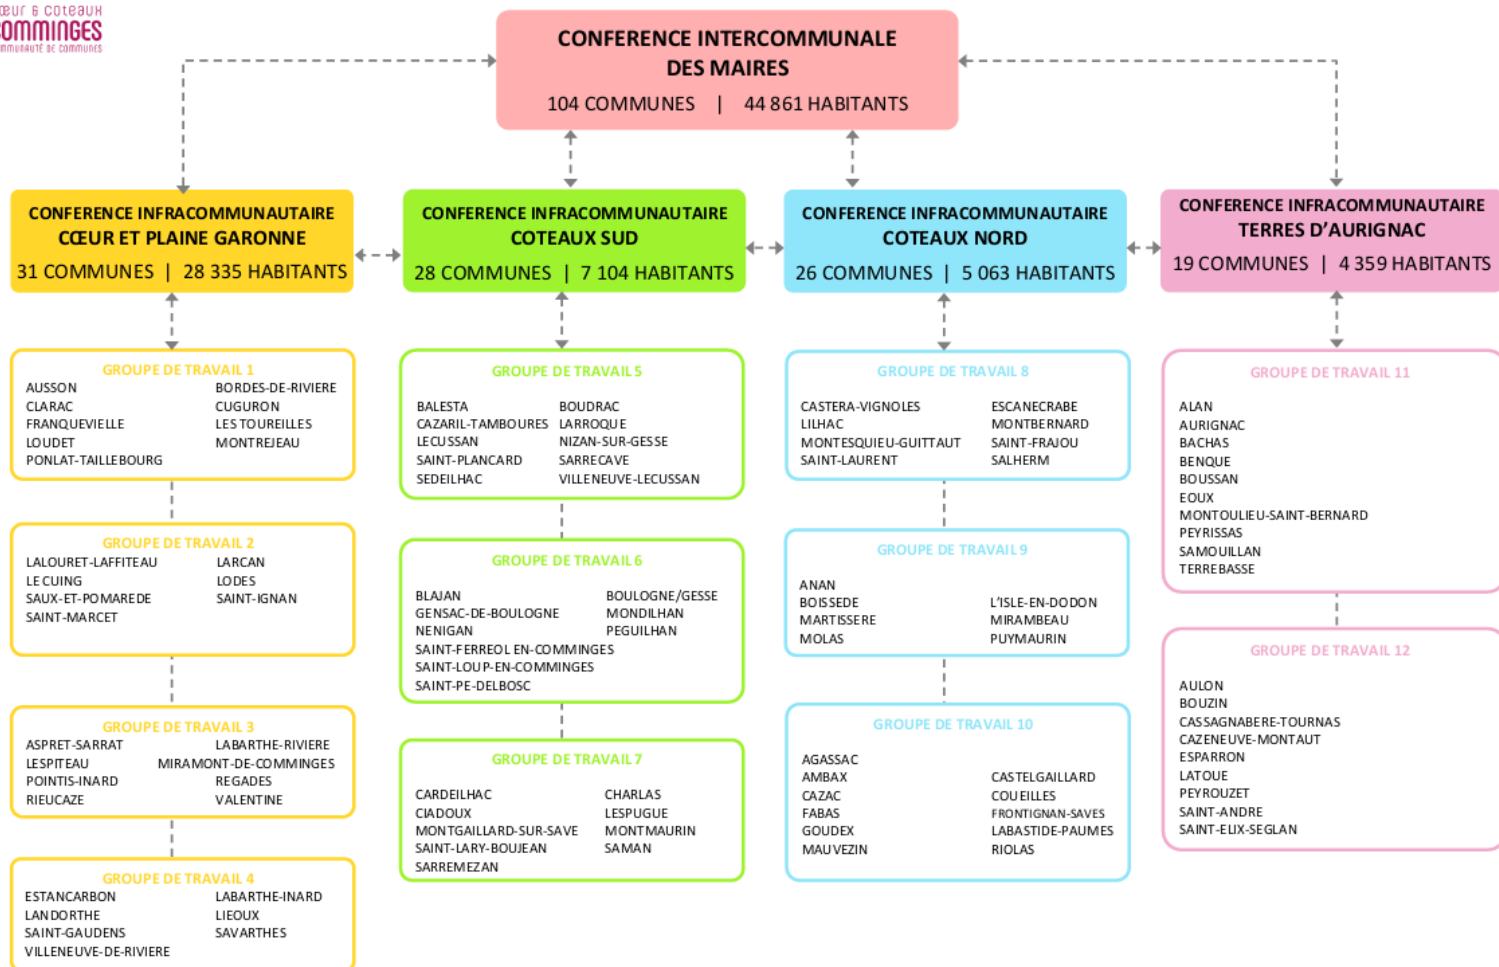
œur & coteaux
OMMINGES
MMUNAUTÉ DE COMMUNES

CONFERENCE INTERCOMMUNALE DES MAIRES
104 COMMUNES | 44 861 HABITANTS

CONFERENCE INFRACOMMUNAUTAIRE CŒUR ET PLAINE GARONNE
31 COMMUNES | 28 335 HABITANTS

GROUPE DE TRAVAIL 1
AUSSON
CLARAC
FRANQUEVIELLE
LOUDET
PONLAT-TAILLEBOURG
BORDES-DE-RIVIERE
CUGURON
LES TOUREILLES
MONTREJEAU

GROUPE DE TRAVAIL 2
LALOURET-LAFFITEAU
LE CUING
SAUX-ET-POMAREDE
SAINT-MARCET
LARCAN
LODES
SAINT-IGNAN

GROUPE DE TRAVAIL 3
ASPRET-SARRAT
LESPITEAU
POINTIS-INARD
RIEUCAZE
LABARTHE-RIVIERE
MIRAMONT-DE-COMMINGES
REGADES
VALENTINE

GROUPE DE TRAVAIL 4
ESTANCARBON
LANDORTHE
SAINT-GAUDENS
VILLENEUVE-DE-RIVIERE
LABARTHE-INARD
LIEOUX
SAVARTHES

CONFERENCE INFRACOMMUNAUTAIRE COTEAUX SUD
28 COMMUNES | 7 104 HABITANTS

GROUPE DE TRAVAIL 5
BALESTA
CAZARIL-TAMBOURES
LECUSSAN
SAINT-PLANCARD
SEDEILHAC
BOUDRAC
LARROQUE
NIZAN-SUR-GESSE
SARRECAVE
VILLENEUVE-LECUSSAN

GROUPE DE TRAVAIL 6
BLAJAN
GENSAC-DE-BOULOGNE
NENIGAN
SAINT-FERREOL EN-COMMINGES
SAINT-LOUP-EN-COMMINGES
SAINT-PE-DELBOSC
BOULOGNE/GESSE
MONDILHAN
PEGUILHAN

GROUPE DE TRAVAIL 7
CARDEILHAC
CIADOUX
MONTGAILLARD-SUR-SAVE
SAINT-LARY-BOUJEAN
SARREMEZAN
CHARLAS
LESPUGUE
MONTMAURIN
SAMAN

CONFERENCE INFRACOMMUNAUTAIRE COTEAUX NORD
26 COMMUNES | 5 063 HABITANTS

GROUPE DE TRAVAIL 8
CASTERA-VIGNOLES
LILHAC
MONTESQUIEU-GUITTAUT
SAINT-LAURENT
ESCANECRABE
MONTBERNARD
SAINT-FRAJOU
SALHERM

GROUPE DE TRAVAIL 9
ANAN
BOISSEDE
MARTISSERE
MOLAS
L'ISLE-EN-DODON
MIRAMBEAU
PUYMAURIN

GROUPE DE TRAVAIL 10
AGASSAC
AMBAX
CAZAC
FABAS
GOUDEX
MAUVEZIN
CASTELGAILLARD
COUEILLES
FRONTIGNAN-SAVES
LABASTIDE-PAUMES
RIOLAS

CONFERENCE INFRACOMMUNAUTAIRE TERRES D'AURIGNAC
19 COMMUNES | 4 359 HABITANTS

GROUPE DE TRAVAIL 11
ALAN
AURIGNAC
BACHAS
BENQUE
BOUSSAN
EOUX
MONTOULIEU-SAINT-BERNARD
PEYRISSAS
SAMOUILLAN
TERREBASSE

GROUPE DE TRAVAIL 12
AULON
BOUZIN
CASSAGNABERE-TOURNAS
CAZENEUVE-MONTAUT
ESPARRON
LATOUE
PEYROUZET
SAINT-ANDRE
SAINT-ELIX-SEGLAN